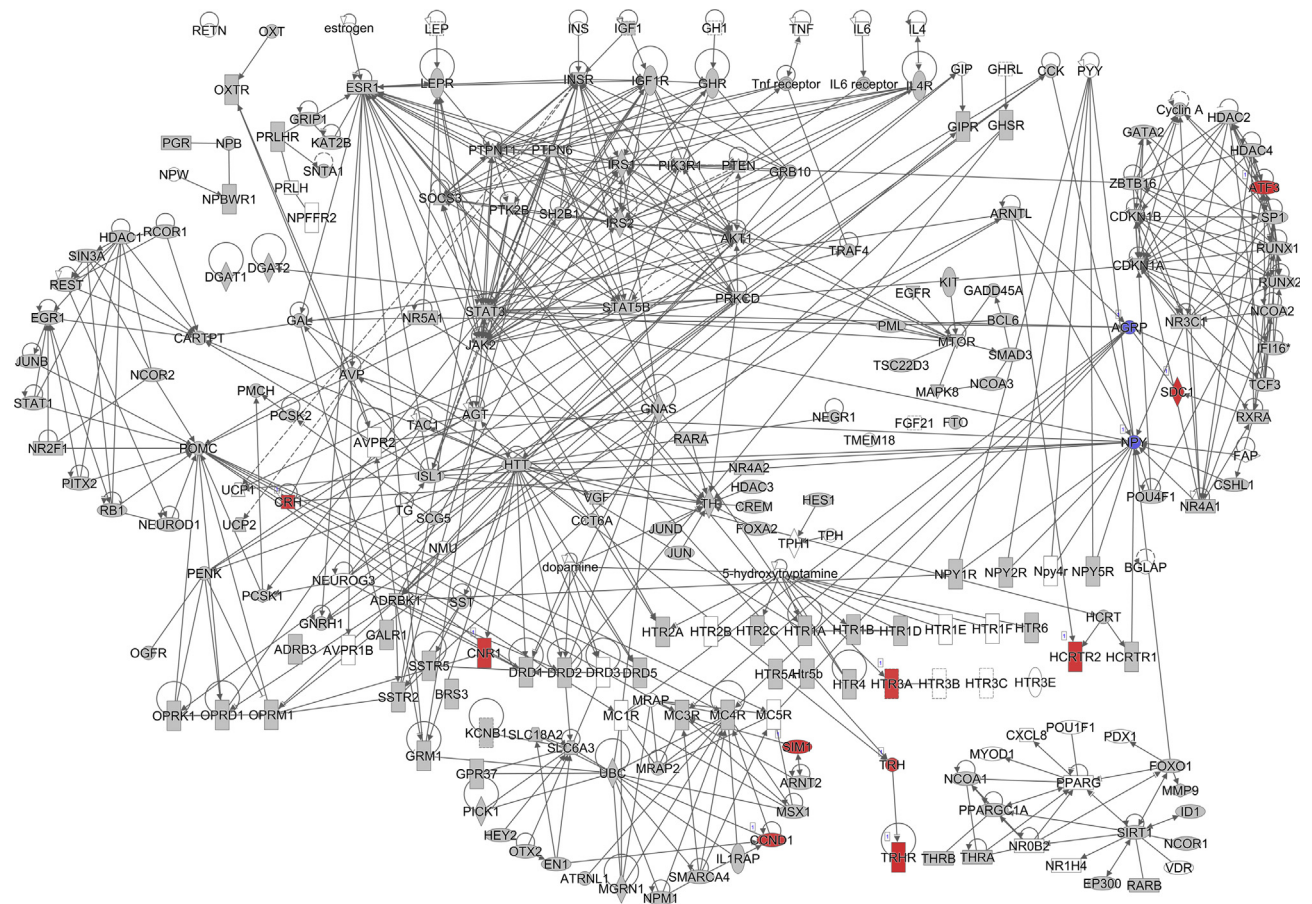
RETN OXT estrogen LEP INS IGF1 GH1 TNF IL6 IL4

OXTR ESR1 LEPR INSR IGF1R GHR Tnf receptor IL6 receptor IL4R GIP GHRL CCK PYY

PGR NPB GRIP1 PRLHR KAT2B SNTA1 PRLH NPW NPBWR1 NPFFR2

PTPN11 PTPN6 IRS1 PIK3R1 PTEN GRB10 GIPR GHSR

SOCS3 PTK2B SH2B1 IRS2 AKT1 TRAF4 ARNTL

HDAC1 RCOR1 SIN3A REST EGR1 JUNB STAT1 NR2F1 PITX2 RB1 NEUROD1 NCOR2 CARTPT

DGAT1 DGAT2 STAT3 STAT5B PRKCD KIT EGFR GADD45A BCL6 PML MTOR SMAD3 TSC22D3 MAPK8 NCOA3

GAL NR5A1 JAK2 AVP PMCH PCSK2 AVPR2 AGT TAC1 ISL1 HTT GNAS RARA NEGR1 FGF21 FTO TMEM18

POMC UCP1 CRH UCP2 TG SCG5 VGF CCT6A NR4A2 HDAC3 CREM TH HES1 JUND FOXA2 TPH1 TPH JUN

PENK NMU NEUROG3 PCSK1 dopamine 5-hydroxytryptamine

GNRH1 ADRBK1 SST GALR1 ADRB3 AVPR1B OGFR SSTR5 CNR1 BRS3 SSTR2 OPRK1 OPRD1 OPRM1

DRD1 DRD2 DRD3 DRD5 HTR2A HTR2B HTR2C HTR1A HTR1B HTR1D HTR1E HTR1F HTR6 HTR5A Htr5b HTR4 HTR3A HTR3B HTR3C HTR3E

NPY1R NPY2R Npy4r NPY5R BGLAP HCRT HCRTR2 HCRTR1

KCNB1 SLC18A2 SLC6A3 GRM1 GPR37 PICK1 HEY2 OTX2 EN1 ATRNL1 MGRN1 NPM1 SMARCA4 IL1RAP UBC MRAP MRAP2 MC1R MC3R MC4R MC5R SIM1 ARNT2 MSX1 CCND1 TRH TRHR

Cyclin A GATA2 HDAC2 HDAC4 ATF3 ZBTB16 SP1 CDKN1B RUNX1 CDKN1A RUNX2 NR3C1 NCOA2 IFI16* AGRP SDC1 TCF3 RXRA NPY FAP POU4F1 CSHL1 NR4A1

POU1F1 CXCL8 PDX1 MYOD1 NCOA1 PPARG FOXO1 MMP9 PPARGC1A ID1 NR0B2 SIRT1 NCOR1 THRB THRA NR1H4 VDR EP300 RARB